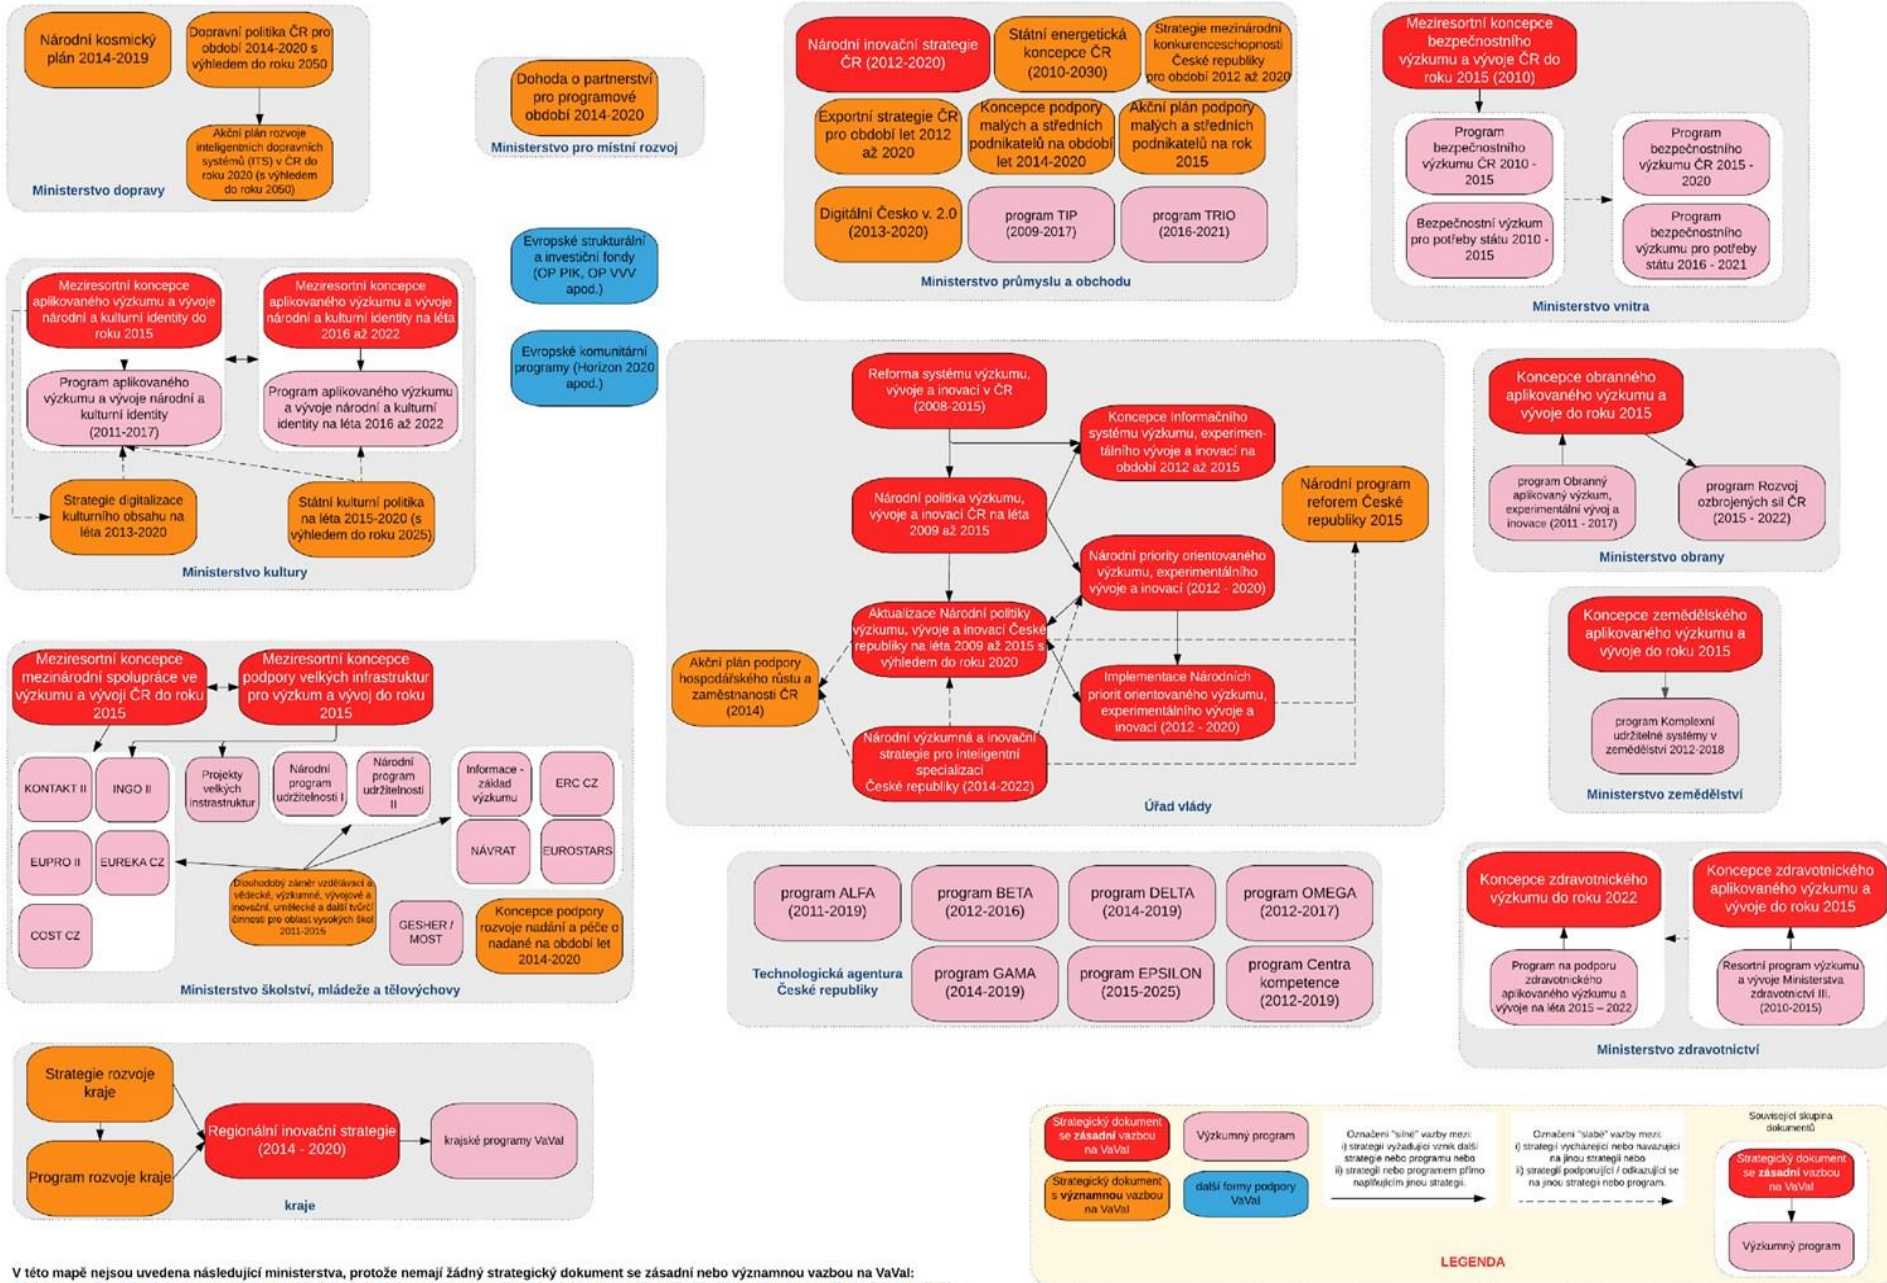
Národní kosmický plán 2014-2019

Dopravní politika ČR pro období 2014-2020 s výhledem do roku 2050

Akční plán rozvoje inteligentních dopravních systémů (ITS) v ČR do roku 2020 (s výhledem do roku 2050)

Ministerstvo dopravy

Dohoda o partnerství pro programové období 2014-2020

Ministerstvo pro místní rozvoj

Evropské strukturální a investiční fondy (OP PIK, OP VVV apod.)

Evropské komunitární programy (Horizon 2020 apod.)

Národní inovační strategie ČR (2012-2020)

Státní energetická koncepce ČR (2010-2030)

Strategie mezinárodní konkurenceschopnosti České republiky pro období 2012 až 2020

Exportní strategie ČR pro období let 2012 až 2020

Koncepce podpory malých a středních podnikatelů na období let 2014-2020

Akční plán podpory malých a středních podnikatelů na rok 2015

Digitální Česko v. 2.0 (2013-2020)

program TIP (2009-2017)

program TRIO (2016-2021)

Ministerstvo průmyslu a obchodu

Meziresortní koncepce bezpečnostního výzkumu a vývoje ČR do roku 2015 (2010)

Program bezpečnostního výzkumu ČR 2010 - 2015

Bezpečnostní výzkum pro potřeby státu 2010 - 2015

Program bezpečnostního výzkumu ČR 2015 - 2020

Program bezpečnostního výzkumu pro potřeby státu 2016 - 2021

Ministerstvo vnitra

Meziresortní koncepce aplikovaného výzkumu a vývoje národní a kulturní identity do roku 2015

Meziresortní koncepce aplikovaného výzkumu a vývoje národní a kulturní identity na léta 2016 až 2022

Program aplikovaného výzkumu a vývoje národní a kulturní identity (2011-2017)

Program aplikovaného výzkumu a vývoje národní a kulturní identity na léta 2016 až 2022

Strategie digitalizace kulturního obsahu na léta 2013-2020

Státní kulturní politika na léta 2015-2020 (s výhledem do roku 2025)

Ministerstvo kultury

Reforma systému výzkumu, vývoje a inovací v ČR (2008-2015)

Koncepce informačního systému výzkumu, experimentálního vývoje a inovací na období 2012 až 2015

Národní politika výzkumu, vývoje a inovací ČR na léta 2009 až 2015

Národní program reforem České republiky 2015

Národní priority orientovaného výzkumu, experimentálního vývoje a inovací (2012 - 2020)

Aktualizace Národní politiky výzkumu, vývoje a inovací České republiky na léta 2009 až 2015 s výhledem do roku 2020

Akční plán podpory hospodářského růstu a zaměstnanosti ČR (2014)

Implementace Národních priorit orientovaného výzkumu, experimentálního vývoje a inovací (2012 - 2020)

Národní výzkumná a inovační strategie pro inteligentní specializaci České republiky (2014-2022)

Úřad vlády

Koncepce obranného aplikovaného výzkumu a vývoje do roku 2015

program Obranný aplikovaný výzkum, experimentální vývoj a inovace (2011 - 2017)

program Rozvoj ozbrojených sil ČR (2015 - 2022)

Ministerstvo obrany

Koncepce zemědělského aplikovaného výzkumu a vývoje do roku 2015

program Komplexní udržitelné systémy v zemědělství 2012-2018

Ministerstvo zemědělství

Meziresortní koncepce mezinárodní spolupráce ve výzkumu a vývoji ČR do roku 2015

Meziresortní koncepce podpory velkých infrastruktur pro výzkum a vývoj do roku 2015

KONTAKT II

INGO II

Projekty velkých infrastruktur

Národní program udržitelnosti I

Národní program udržitelnosti II

Informace - základ výzkumu

ERC CZ

EUPRO II

EUREKA CZ

NÁVRAT

EUROSTARS

COST CZ

Dlouhodobý záměr vzdělávací a vědecké, výzkumné, vývojové a inovační, umělecké a další tvůrčí činnosti pro oblast vysokých škol 2011-2015

GESHER / MOST

Koncepce podpory rozvoje nadání a péče o nadané na období let 2014-2020

Ministerstvo školství, mládeže a tělovýchovy

program ALFA (2011-2019)

program BETA (2012-2016)

program DELTA (2014-2019)

program OMEGA (2012-2017)

Technologická agentura České republiky

program GAMA (2014-2019)

program EPSILON (2015-2025)

program Centra kompetence (2012-2019)

Koncepce zdravotnického výzkumu do roku 2022

Koncepce zdravotnického aplikovaného výzkumu a vývoje do roku 2015

Program na podporu zdravotnického aplikovaného výzkumu a vývoje na léta 2015 – 2022

Resortní program výzkumu a vývoje Ministerstva zdravotnictví III. (2010-2015)

Ministerstvo zdravotnictví

Strategie rozvoje kraje

Program rozvoje kraje

Regionální inovační strategie (2014 - 2020)

krajské programy VaVaI

kraje

Strategický dokument se zásadní vazbou na VaVaI

Výzkumný program

Strategický dokument s významnou vazbou na VaVaI

další formy podpory VaVaI

Označení "silné" vazby mezi: i) strategií vyžadující vznik další strategie nebo programu nebo ii) strategií nebo programem přímo naplňujícím jinou strategii.

Označení "slabé" vazby mezi: i) strategií vycházející nebo navazující na jinou strategii nebo ii) strategií podporující / odkazující se na jinou strategii nebo program.

Související skupina dokumentů

Strategický dokument se zásadní vazbou na VaVaI

Výzkumný program

LEGENDA

V této mapě nejsou uvedena následující ministerstva, protože nemají žádný strategický dokument se zásadní nebo významnou vazbou na VaVaI: